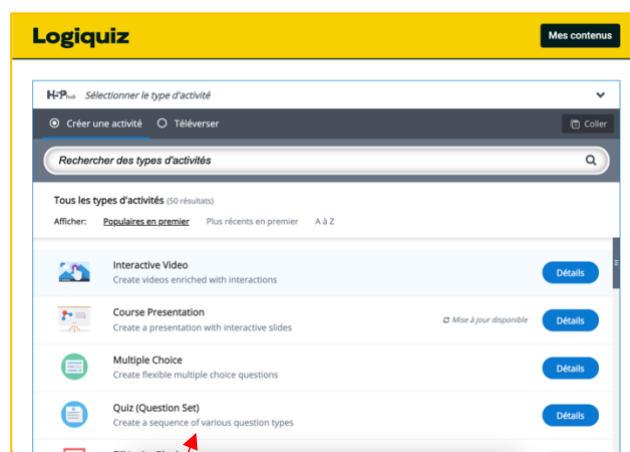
Logiquiz

Mes contenus

H5P hub Sélectionner le type d'activité

Créer une activité
Téléverser
Coller

Rechercher des types d'activités

Tous les types d'activités (50 résultats)

Afficher: Populaires en premier Plus récents en premier A à Z

Interactive Video
Create videos enriched with interactions
Détails

Course Presentation
Create a presentation with interactive slides
Mise à jour disponible
Détails

Multiple Choice
Create flexible multiple choice questions
Détails

Quiz (Question Set)
Create a sequence of various question types
Détails

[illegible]